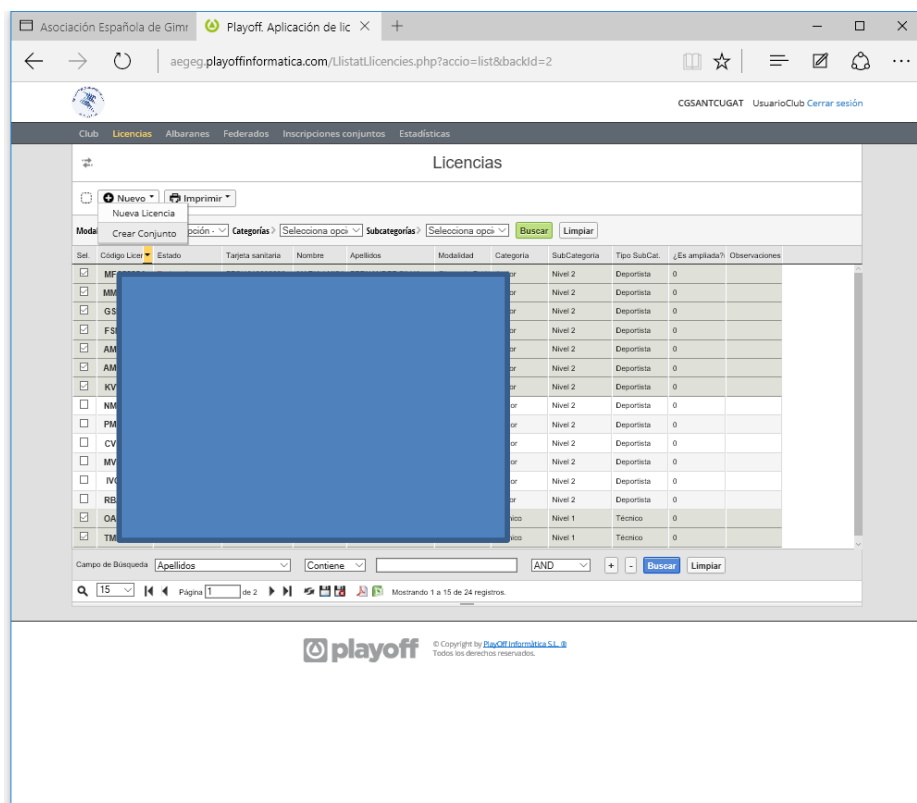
Asociación Española de Gimr | Playoff. Aplicación de lic ×

aegeg.playoffinformatica.com/LlistatLlicencies.php?accio=list&backId=2

CGSANTCUGAT UsuarioClub Cerrar sesión

Club Licencias Albaranes Federados Inscripciones conjuntos Estadísticas

Licencias

Nuevo Imprimir

Nueva Licencia
Crear Conjunto

Moda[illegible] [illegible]pción - Categorías Selecciona opci Subcategorías Selecciona opci Buscar Limpiar

| Sel. | Código Licen | Estado | Tarjeta sanitaria | Nombre | Apellidos | Modalidad | Categoría | SubCategoría | Tipo SubCat. | ¿Es ampliada? | Observaciones |
|---|---|---|---|---|---|---|---|---|---|---|---|
| ☑ | MF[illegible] | | | | | | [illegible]or | Nivel 2 | Deportista | 0 | |
| ☑ | MM | | | | | | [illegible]or | Nivel 2 | Deportista | 0 | |
| ☑ | GS | | | | | | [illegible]or | Nivel 2 | Deportista | 0 | |
| ☑ | FS | | | | | | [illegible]or | Nivel 2 | Deportista | 0 | |
| ☑ | AM | | | | | | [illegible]or | Nivel 2 | Deportista | 0 | |
| ☑ | AM | | | | | | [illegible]or | Nivel 2 | Deportista | 0 | |
| ☑ | KV | | | | | | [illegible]or | Nivel 2 | Deportista | 0 | |
| ☐ | NM | | | | | | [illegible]or | Nivel 2 | Deportista | 0 | |
| ☐ | PM | | | | | | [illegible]or | Nivel 2 | Deportista | 0 | |
| ☐ | CV | | | | | | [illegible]or | Nivel 2 | Deportista | 0 | |
| ☐ | MV | | | | | | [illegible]or | Nivel 2 | Deportista | 0 | |
| ☐ | IV | | | | | | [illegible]or | Nivel 2 | Deportista | 0 | |
| ☐ | RB | | | | | | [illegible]or | Nivel 2 | Deportista | 0 | |
| ☑ | OA | | | | | | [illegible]nico | Nivel 1 | Técnico | 0 | |
| ☑ | TM | | | | | | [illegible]nico | Nivel 1 | Técnico | 0 | |

Campo de Búsqueda Apellidos Contiene AND + - Buscar Limpiar

15 Página 1 de 2 Mostrando 1 a 15 de 24 registros.

playoff © Copyright by PlayOff Informática S.L. ® Todos los derechos reservados.